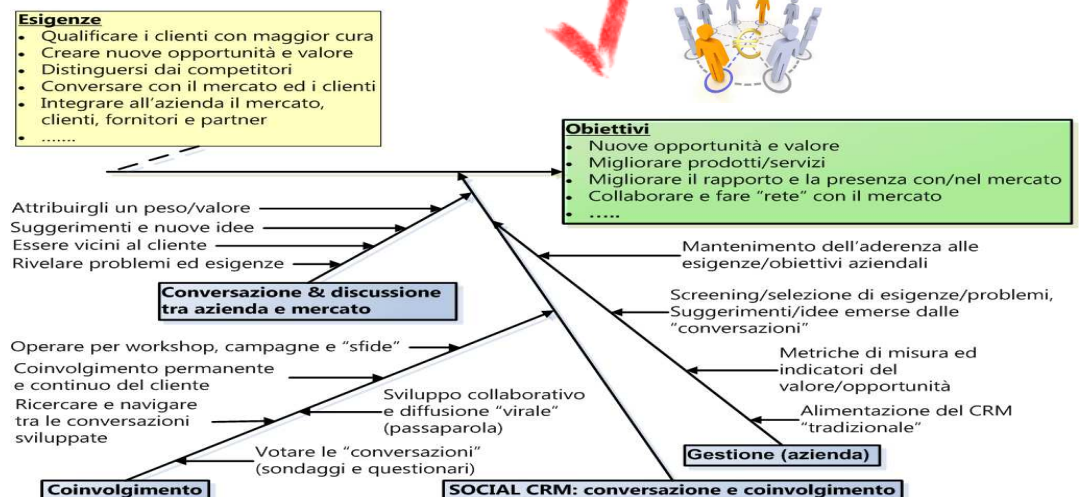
Esigenze
- Qualificare i clienti con maggior cura
- Creare nuove opportunità e valore
- Distinguersi dai competitori
- Conversare con il mercato ed i clienti
- Integrare all'azienda il mercato, clienti, fornitori e partner
- .......

Obiettivi
- Nuove opportunità e valore
- Migliorare prodotti/servizi
- Migliorare il rapporto e la presenza con/nel mercato
- Collaborare e fare "rete" con il mercato
- .....

Attribuirgli un peso/valore
Suggerimenti e nuove idee
Essere vicini al cliente
Rivelare problemi ed esigenze

Conversazione & discussione tra azienda e mercato

Mantenimento dell'aderenza alle esigenze/obiettivi aziendali

Screening/selezione di esigenze/problemi, Suggerimenti/idee emerse dalle "conversazioni"

Operare per workshop, campagne e "sfide"
Coinvolgimento permanente e continuo del cliente
Ricercare e navigare tra le conversazioni sviluppate
Sviluppo collaborativo e diffusione "virale" (passaparola)
Votare le "conversazioni" (sondaggi e questionari)

Metriche di misura ed indicatori del valore/opportunità

Alimentazione del CRM "tradizionale"

Gestione (azienda)

Coinvolgimento

SOCIAL CRM: conversazione e coinvolgimento